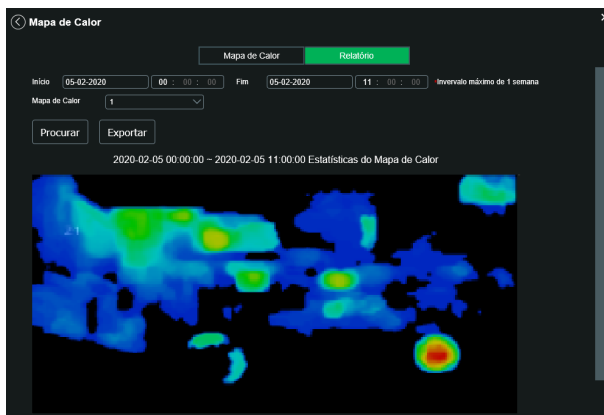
Mapa de Calor

Mapa de Calor | Relatório

Início 05-02-2020 00 : 00 : 00 Fim 05-02-2020 11 : 00 : 00 *Invervalo máximo de 1 semana

Mapa de Calor 1

Procurar Exportar

2020-02-05 00:00:00 ~ 2020-02-05 11:00:00 Estatísticas do Mapa de Calor

Z1